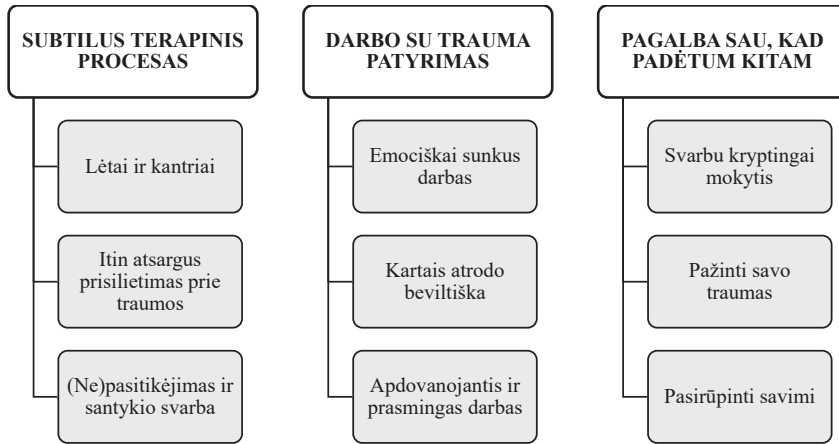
SUBTILUS TERAPINIS PROCESAS

Lėtai ir kantriai

Itin atsargus prisilietimas prie traumos

(Ne)pasitikėjimas ir santykio svarba

DARBO SU TRAUMA PATYRIMAS

Emociškai sunkus darbas

Kartais atrodo beviltiška

Apdovanojantis ir prasmingas darbas

PAGALBA SAU, KAD PADĖTUM KITAM

Svarbu kryptingai mokytis

Pažinti savo traumas

Pasirūpinti savimi